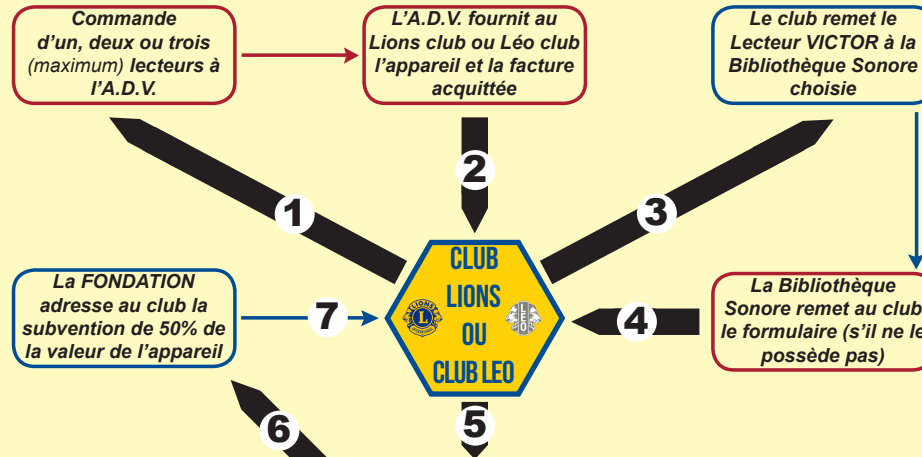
Commande d'un, deux ou trois (maximum) lecteurs à l'A.D.V.

L'A.D.V. fournit au Lions club ou Léo club l'appareil et la facture acquittée

Le club remet le Lecteur VICTOR à la Bibliothèque Sonore choisie

1

2

3

CLUB LIONS OU CLUB LEO

LIONS

LEO

La FONDATION adresse au club la subvention de 50% de la valeur de l'appareil

7

4

La Bibliothèque Sonore remet au club le formulaire (s'il ne le possède pas)

6

5